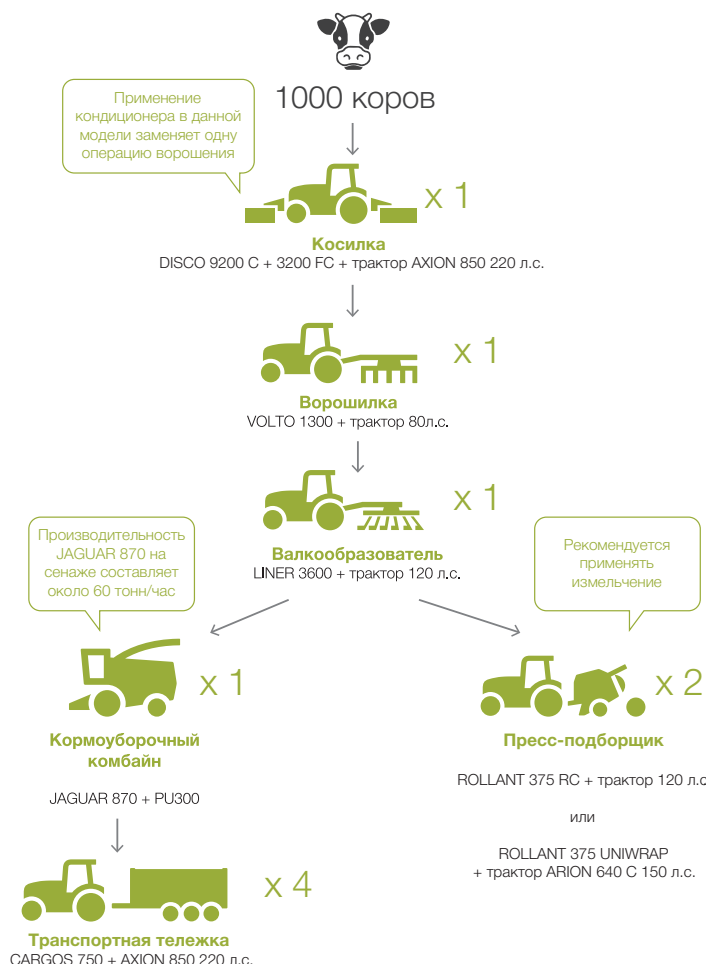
1000 коров

Применение кондиционера в данной модели заменяет одну операцию ворошения

x 1

Косилка
DISCO 9200 C + 3200 FC + трактор AXION 850 220 л.с.

x 1

Ворошилка
VOLTO 1300 + трактор 80л.с.

x 1

Валкообразователь
LINER 3600 + трактор 120 л.с.

Производительность JAGUAR 870 на сенаже составляет около 60 тонн/час

Рекомендуется применять измельчение

x 1

Кормоуборочный комбайн

JAGUAR 870 + PU300

x 2

Пресс-подборщик

ROLLANT 375 RC + трактор 120 л.с

или

ROLLANT 375 UNIWRAP + трактор ARION 640 C 150 л.с.

x 4

Транспортная тележка
CARGOS 750 + AXION 850 220 л.с.